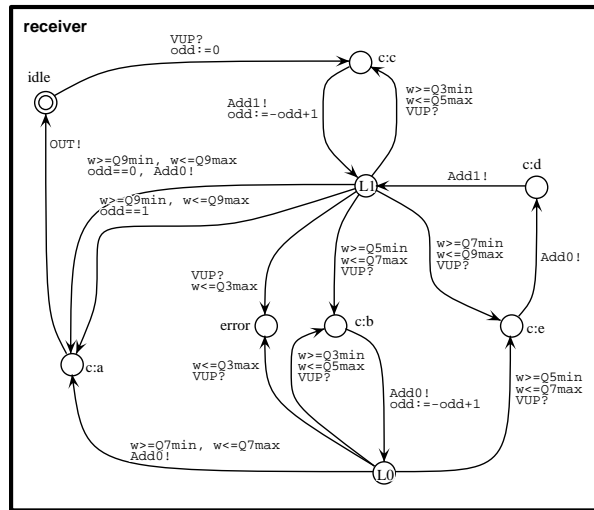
receiver

VUP?
odd:=0

idle

c:c

Add1!
odd:=-odd+1

w>=Q3min
w<=Q5max
VUP?

OUT!

w>=Q9min, w<=Q9max
odd==0, Add0!

c:d

L1

Add1!

w>=Q9min, w<=Q9max
odd==1

w>=Q5min
w<=Q7max
VUP?

w>=Q7min
w<=Q9max
VUP?

Add0!

VUP?
w<=Q3max

error

c:b

c:e

c:a

w<=Q3max
VUP?

w>=Q3min
w<=Q5max
VUP?

Add0!
odd:=-odd+1

w>=Q5min
w<=Q7max
VUP?

w>=Q7min, w<=Q7max
Add0!

L0